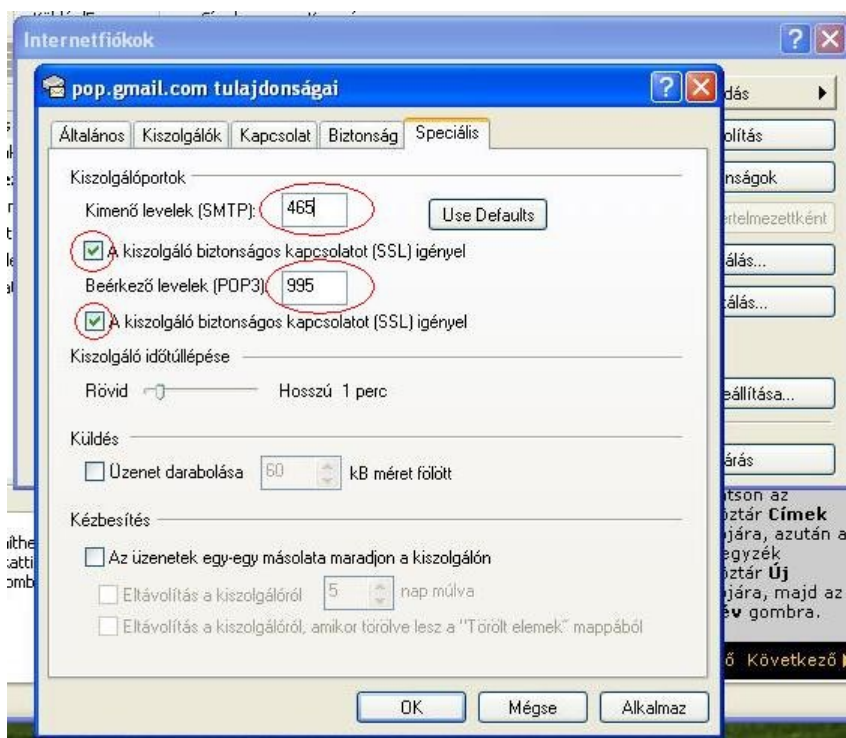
Internetfiókok

pop.gmail.com tulajdonságai

Általános | Kiszolgálók | Kapcsolat | Biztonság | Speciális

Kiszolgálóportok

Kimenő levelek (SMTP): 465 Use Defaults

A kiszolgáló biztonságos kapcsolatot (SSL) igényel

Beérkező levelek (POP3): 995

A kiszolgáló biztonságos kapcsolatot (SSL) igényel

Kiszolgáló időtúllépése

Rövid Hosszú 1 perc

Küldés

Üzenet darabolása 60 kB méret fölött

Kézbesítés

Az üzenetek egy-egy másolata maradjon a kiszolgálón

Eltávolítás a kiszolgálóról 5 nap múlva

Eltávolítás a kiszolgálóról, amikor törölve lesz a "Törölt elemek" mappából

OK Mégse Alkalmaz

dás

olítás

nságok

ertelmezettként

álás...

álás...

eállítása...

árás

tson az
öztár Címek
ojára, azután a
egyzék
öztár Új
ojára, majd az
év gombra.

ő Következő

ithe
katti
omb